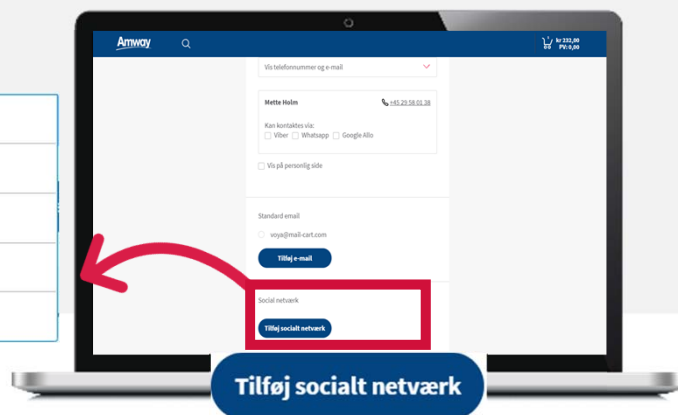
Amway

kr 232,00
PV: 0,00

Vis telefonnummer og e-mail

Mette Holm

+45 29 58 01 38

Kan kontaktes via:
Viber Whatsapp Google Allo

Vis på personlig side

Standard email

voya@mail-cart.com

Tilføj e-mail

Social netværk

Tilføj socialt netværk

Tilføj socialt netværk